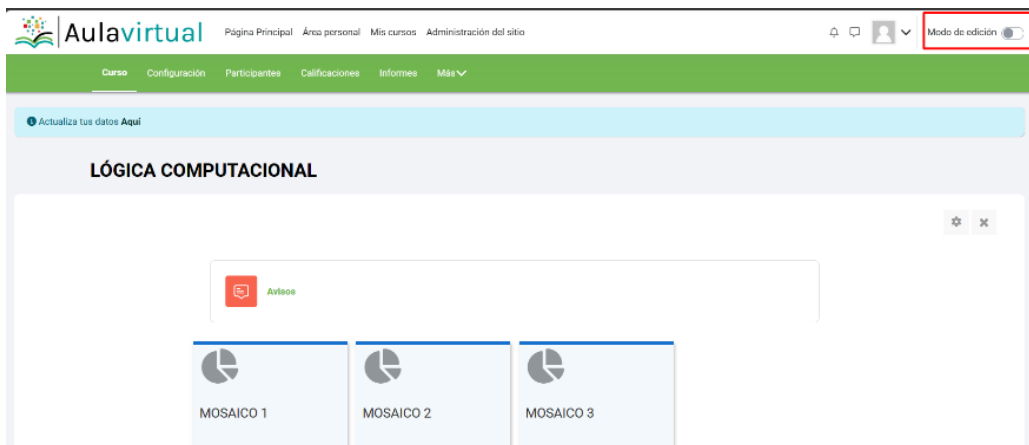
Aulavirtual Página Principal Área personal Mis cursos Administración del sitio

Modo de edición

Curso Configuración Participantes Calificaciones Informes Más

Actualiza tus datos Aquí

LÓGICA COMPUTACIONAL

Avisos

MOSAICO 1

MOSAICO 2

MOSAICO 3